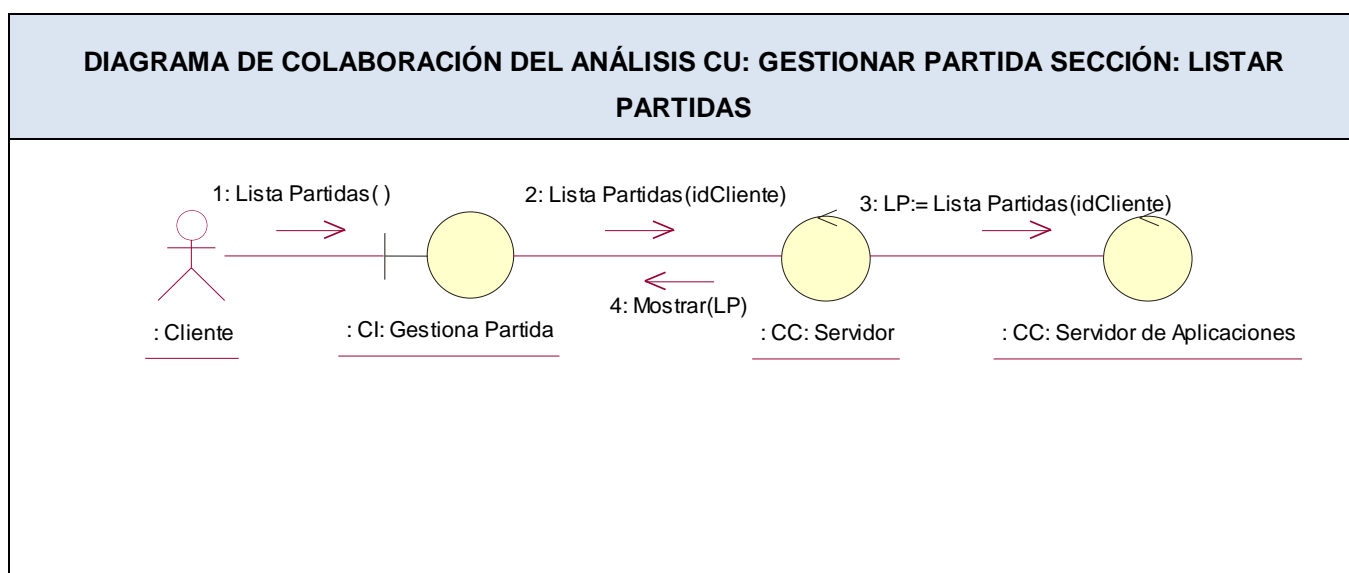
DIAGRAMA DE COLABORACIÓN DEL ANÁLISIS CU: GESTIONAR PARTIDA SECCIÓN: LISTAR PARTIDAS

1: Lista Partidas( )

2: Lista Partidas(idCliente)

3: LP:= Lista Partidas(idCliente)

4: Mostrar(LP)

: Cliente

: CI: Gestiona Partida

: CC: Servidor

: CC: Servidor de Aplicaciones